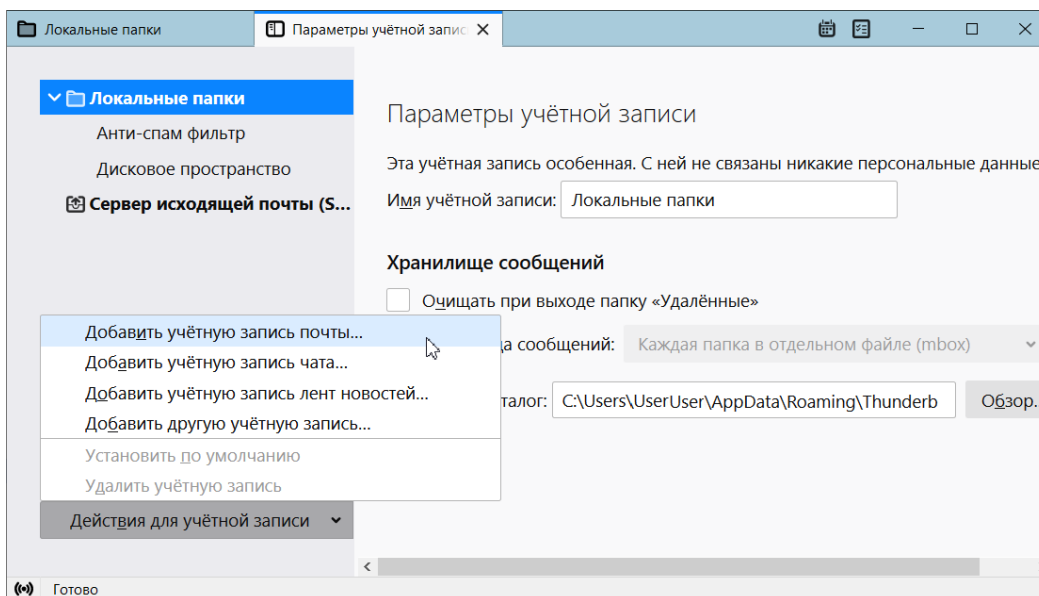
Локальные папки | Параметры учётной запис ✕

Локальные папки
Анти-спам фильтр
Дисковое пространство
Сервер исходящей почты (S...

Параметры учётной записи

Эта учётная запись особенная. С ней не связаны никакие персональные данные

Имя учётной записи: Локальные папки

Хранилище сообщений

Очищать при выходе папку «Удалённые»

Добавить учётную запись почты...
Добавить учётную запись чата...
Добавить учётную запись лент новостей...
Добавить другую учётную запись...
Установить по умолчанию
Удалить учётную запись

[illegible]а сообщений: Каждая папка в отдельном файле (mbox)

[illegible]талог: C:\Users\UserUser\AppData\Roaming\Thunderb Обзор.

Действия для учётной записи

Готово